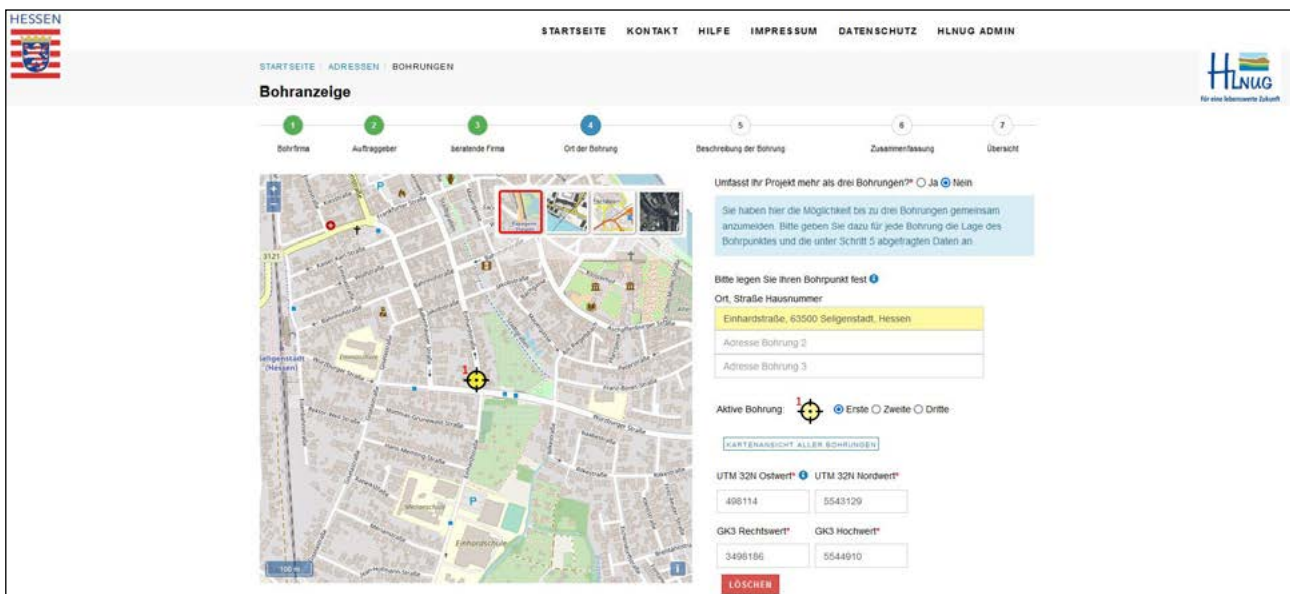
HESSEN

STARTSEITE KONTAKT HILFE IMPRESSUM DATENSCHUTZ HLNUG ADMIN

STARTSEITE / ADRESSEN / BOHRUNGEN

Bohranzeige

HLNUG
für eine lebenswerte Zukunft

1 Bohrfirma
2 Auftraggeber
3 beratende Firma
4 Ort der Bohrung
5 Beschreibung der Bohrung
6 Zusammenfassung
7 Übersicht

Umfasst Ihr Projekt mehr als drei Bohrungen?* ○ Ja ◉ Nein

Sie haben hier die Möglichkeit bis zu drei Bohrungen gemeinsam anzumelden. Bitte geben Sie dazu für jede Bohrung die Lage des Bohrpunktes und die unter Schritt 5 abgefragten Daten an

Bitte legen Sie Ihren Bohrpunkt fest

Ort, Straße Hausnummer

Einhardstraße, 63500 Seligenstadt, Hessen

Adresse Bohrung 2

Adresse Bohrung 3

Aktive Bohrung 1 ◉ Erste ○ Zweite ○ Dritte

KARTENANSICHT ALLER BOHRUNGEN

UTM 32N Ostwert* UTM 32N Nordwert*

498114 5543129

GK3 Rechtswert* GK3 Hochwert*

3498186 5544910

LÖSCHEN

Seligenstadt (Hessen)

Einhardschule

3121

100 m